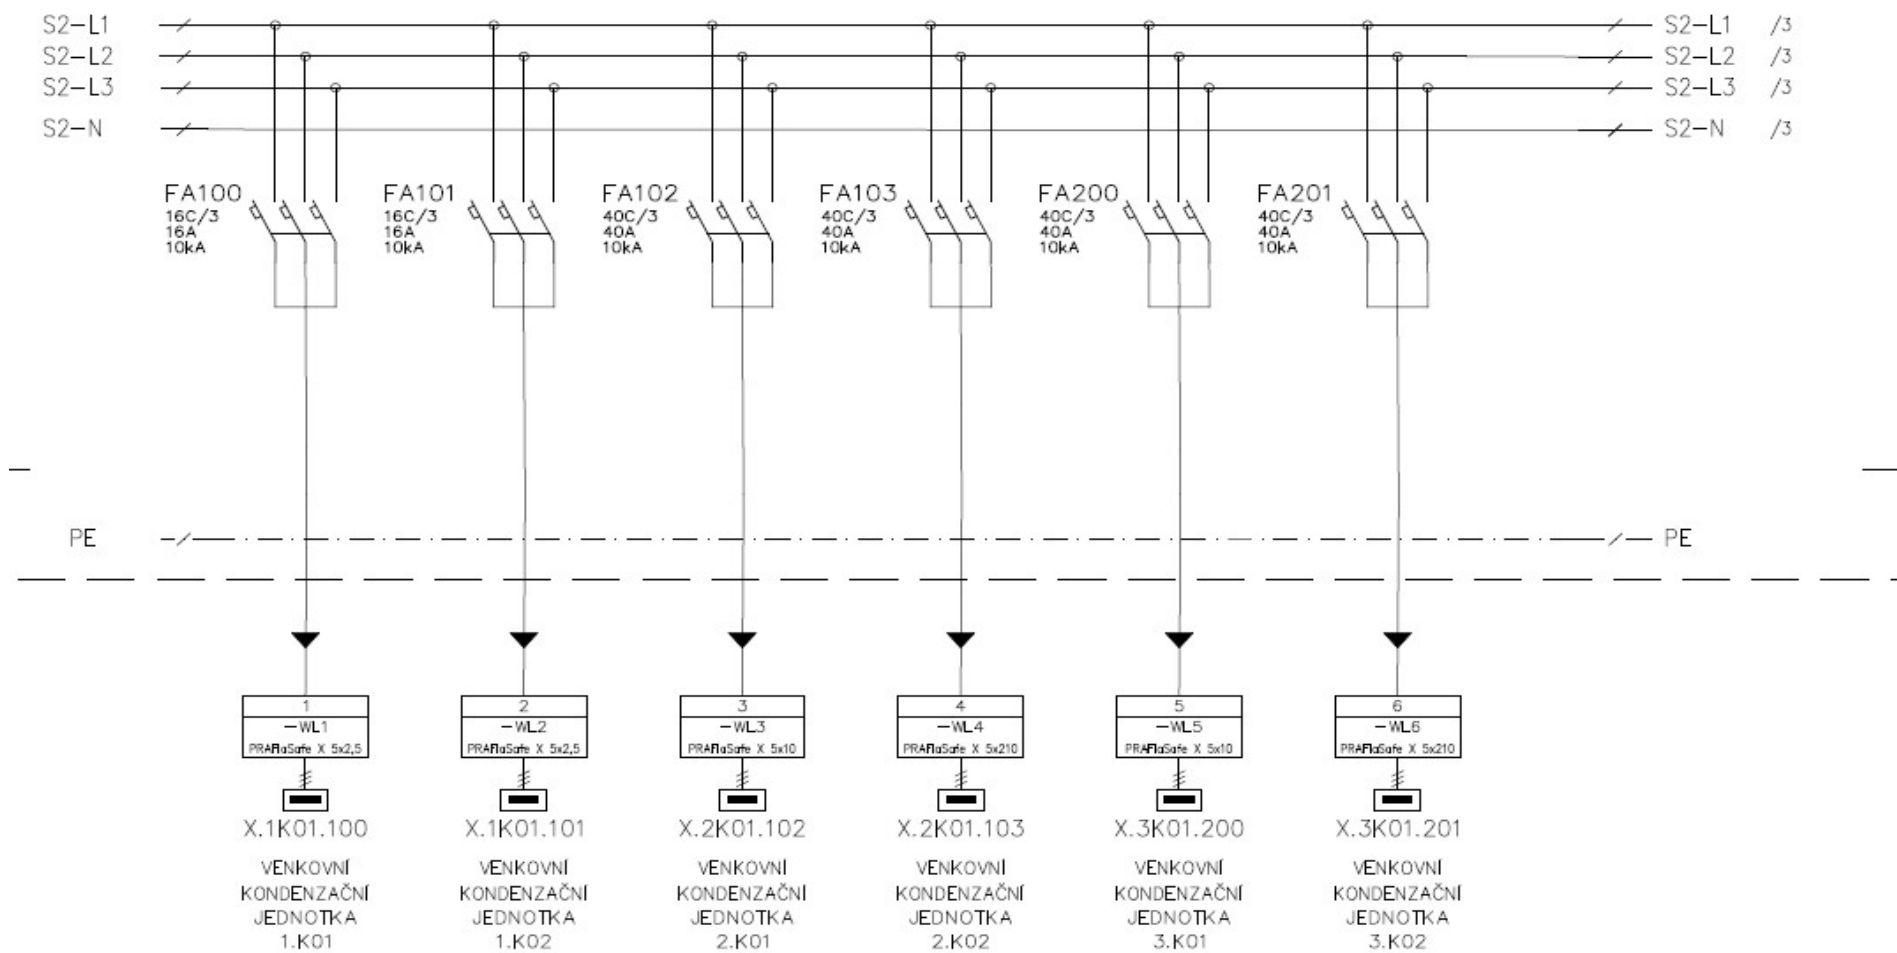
S2–L1
S2–L2
S2–L3
S2–N

S2–L1 /3
S2–L2 /3
S2–L3 /3
S2–N /3

FA100
16C/3
16A
10kA

FA101
16C/3
16A
10kA

FA102
40C/3
40A
10kA

FA103
40C/3
40A
10kA

FA200
40C/3
40A
10kA

FA201
40C/3
40A
10kA

PE

PE

1
–WL1
PRAFlaSafe X 5x2,5

2
–WL2
PRAFlaSafe X 5x2,5

3
–WL3
PRAFlaSafe X 5x10

4
–WL4
PRAFlaSafe X 5x210

5
–WL5
PRAFlaSafe X 5x10

6
–WL6
PRAFlaSafe X 5x210

X.1K01.100
VENKOVNÍ KONDENZAČNÍ JEDNOTKA 1.K01

X.1K01.101
VENKOVNÍ KONDENZAČNÍ JEDNOTKA 1.K02

X.2K01.102
VENKOVNÍ KONDENZAČNÍ JEDNOTKA 2.K01

X.2K01.103
VENKOVNÍ KONDENZAČNÍ JEDNOTKA 2.K02

X.3K01.200
VENKOVNÍ KONDENZAČNÍ JEDNOTKA 3.K01

X.3K01.201
VENKOVNÍ KONDENZAČNÍ JEDNOTKA 3.K02